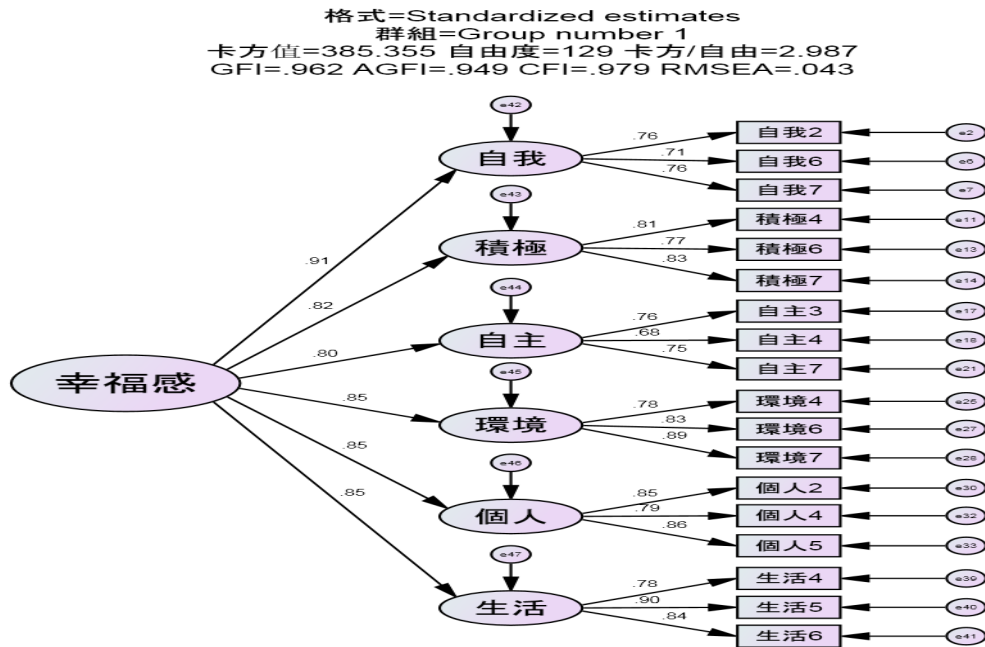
格式=Standardized estimates
群組=Group number 1
卡方值=385.355 自由度=129 卡方/自由=2.987
GFI=.962 AGFI=.949 CFI=.979 RMSEA=.043

e42
自我
.76
.71
.76
自我2
自我6
自我7
e2
e6
e7

e43
積極
.81
.77
.83
積極4
積極6
積極7
e11
e13
e14

e44
自主
.76
.68
.75
自主3
自主4
自主7
e17
e18
e21

e45
環境
.78
.83
.89
環境4
環境6
環境7
e26
e27
e28

e46
個人
.85
.79
.86
個人2
個人4
個人5
e30
e32
e33

e47
生活
.78
.90
.84
生活4
生活5
生活6
e39
e40
e41

幸福感
.91
.82
.80
.85
.85
.85